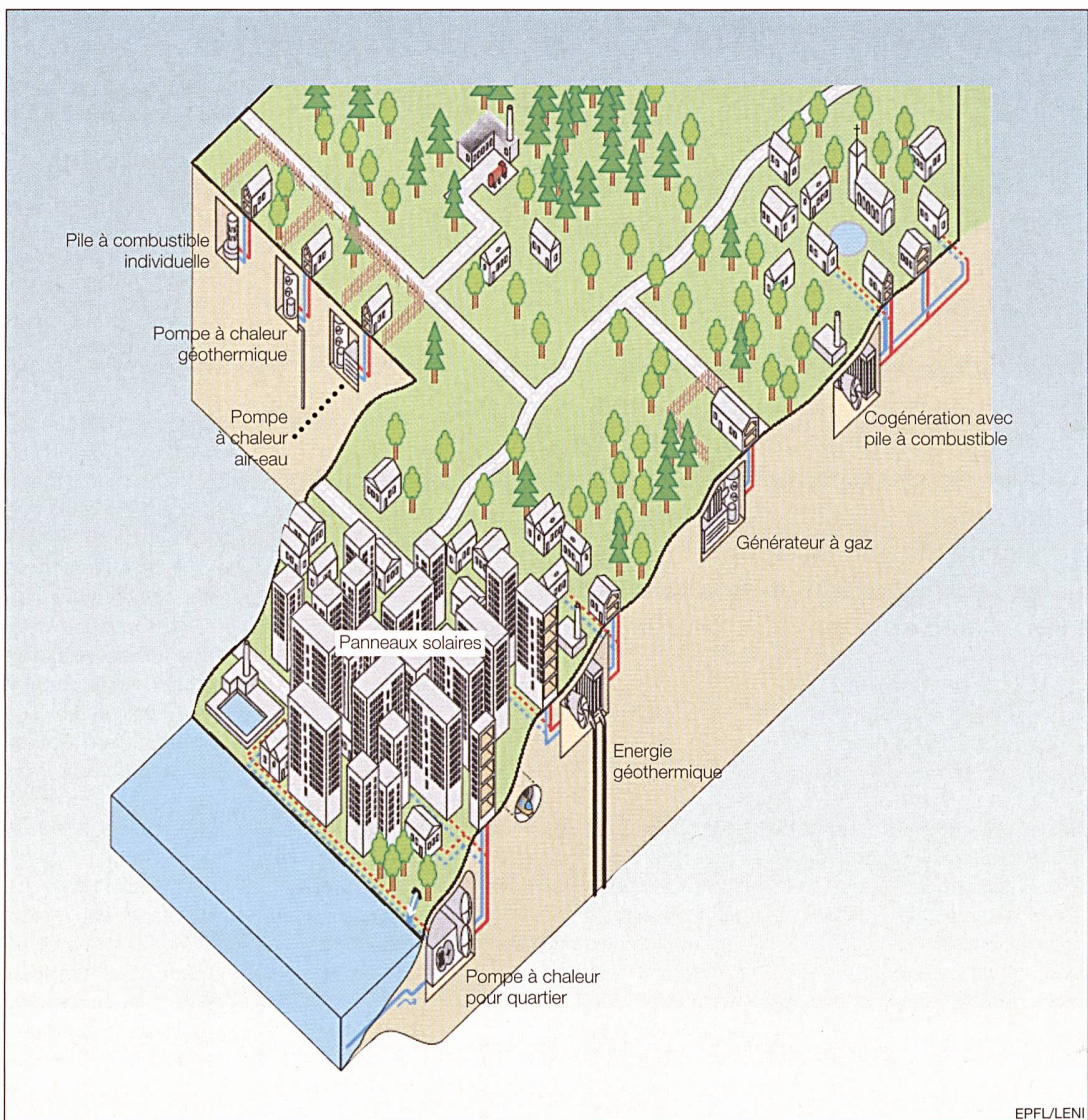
Pile à combustible individuelle

Pompe à chaleur géothermique

Pompe à chaleur air-eau

Cogénération avec pile à combustible

Générateur à gaz

Panneaux solaires

Energie géothermique

Pompe à chaleur pour quartier

EPFL/LENI